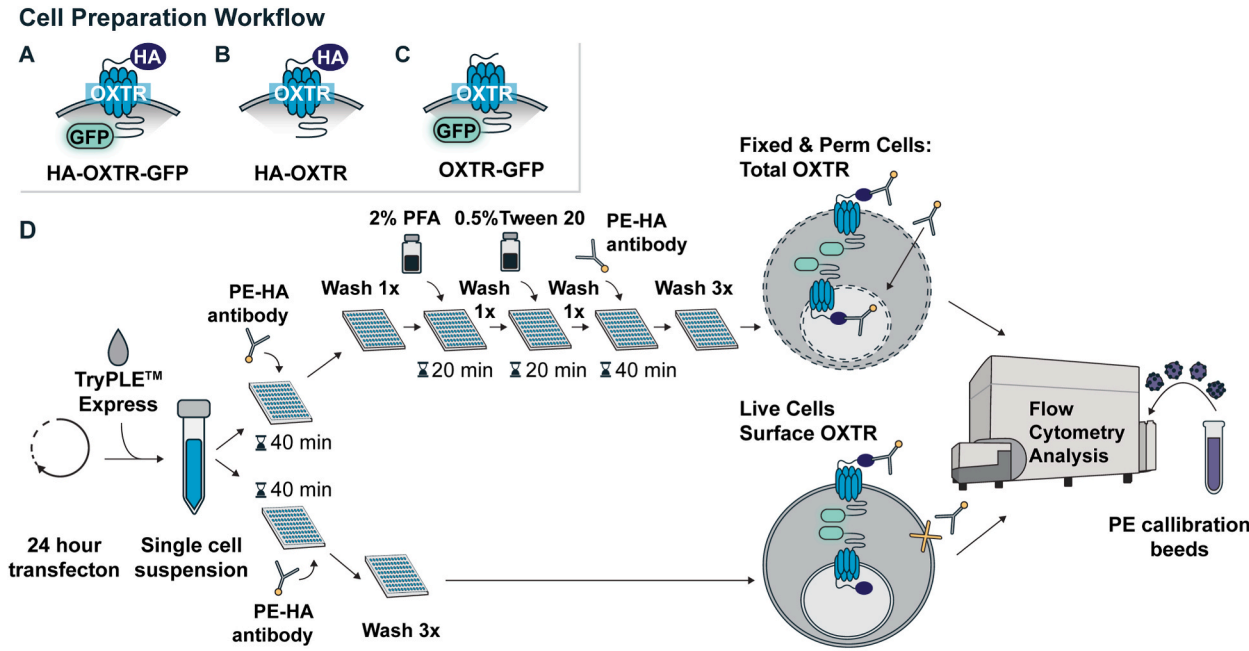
Cell Preparation Workflow

A

HA

OXTR

GFP

HA-OXTR-GFP

B

HA

OXTR

HA-OXTR

C

OXTR

GFP

OXTR-GFP

D

Fixed & Perm Cells: Total OXTR

2% PFA

0.5%Tween 20

PE-HA antibody

PE-HA antibody

Wash 1x

Wash 1x

Wash 1x

Wash 3x

20 min

20 min

40 min

TryPLE$^{TM}$ Express

40 min

40 min

Live Cells Surface OXTR

Flow Cytometry Analysis

24 hour transfecton

Single cell suspension

PE-HA antibody

Wash 3x

PE calibration beeds